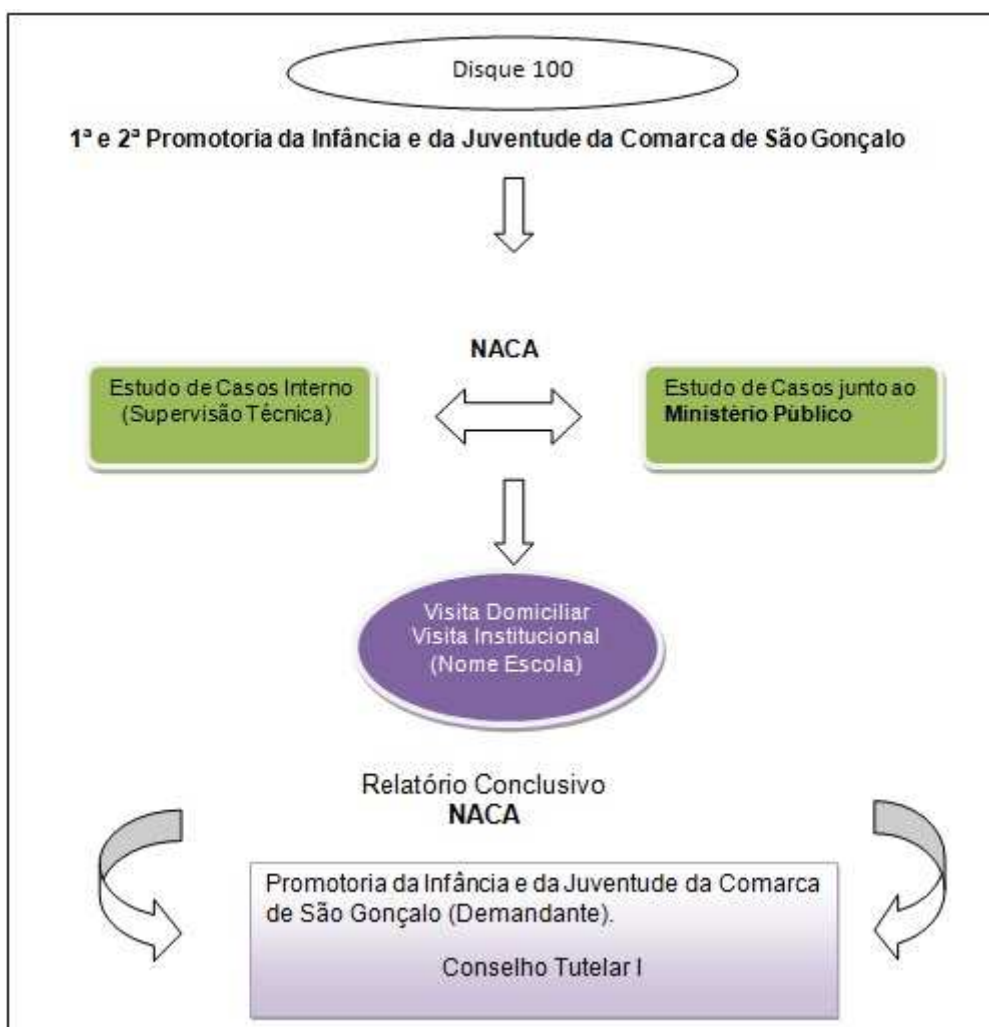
Disque 100

1ª e 2ª Promotoria da Infância e da Juventude da Comarca de São Gonçalo

NACA

Estudo de Casos Interno (Supervisão Técnica)

Estudo de Casos junto ao **Ministério Público**

Visita Domiciliar
Visita Institucional
(Nome Escola)

Relatório Conclusivo
NACA

Promotoria da Infância e da Juventude da Comarca de São Gonçalo (Demandante).

Conselho Tutelar I